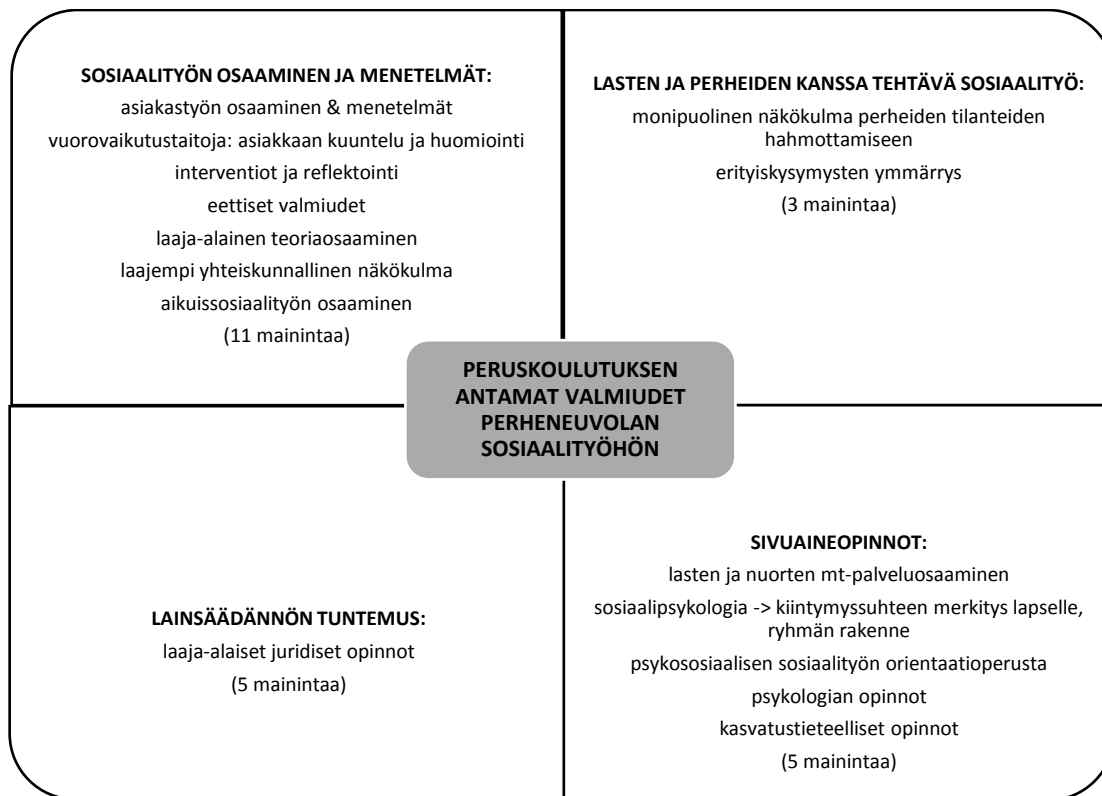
SOSIAALITYÖN OSAAMINEN JA MENETELMÄT:
asiakastyön osaaminen & menetelmät
vuorovaikutustaitoja: asiakkaan kuuntelu ja huomiointi
interventiot ja reflektointi
eettiset valmiudet
laaja-alainen teoriaosaaminen
laajempi yhteiskunnallinen näkökulma
aikuissosiaalityön osaaminen
(11 mainintaa)

LASTEN JA PERHEIDEN KANSSA TEHTÄVÄ SOSIAALITYÖ:
monipuolinen näkökulma perheiden tilanteiden hahmottamiseen
erityiskysymysten ymmärrys
(3 mainintaa)

PERUSKOULUTUKSEN ANTAMAT VALMIUDET PERHENEUVOLAN SOSIAALITYÖHÖN

LAINSÄÄDÄNNÖN TUNTEMUS:
laaja-alaiset juridiset opinnot
(5 mainintaa)

SIVUAINEOPINNOT:
lasten ja nuorten mt-palveluosaaminen
sosiaalipsykologia -> kiintymyssuhteen merkitys lapselle, ryhmän rakenne
psykososiaalisen sosiaalityön orientaatioperusta
psykologian opinnot
kasvatustieteelliset opinnot
(5 mainintaa)